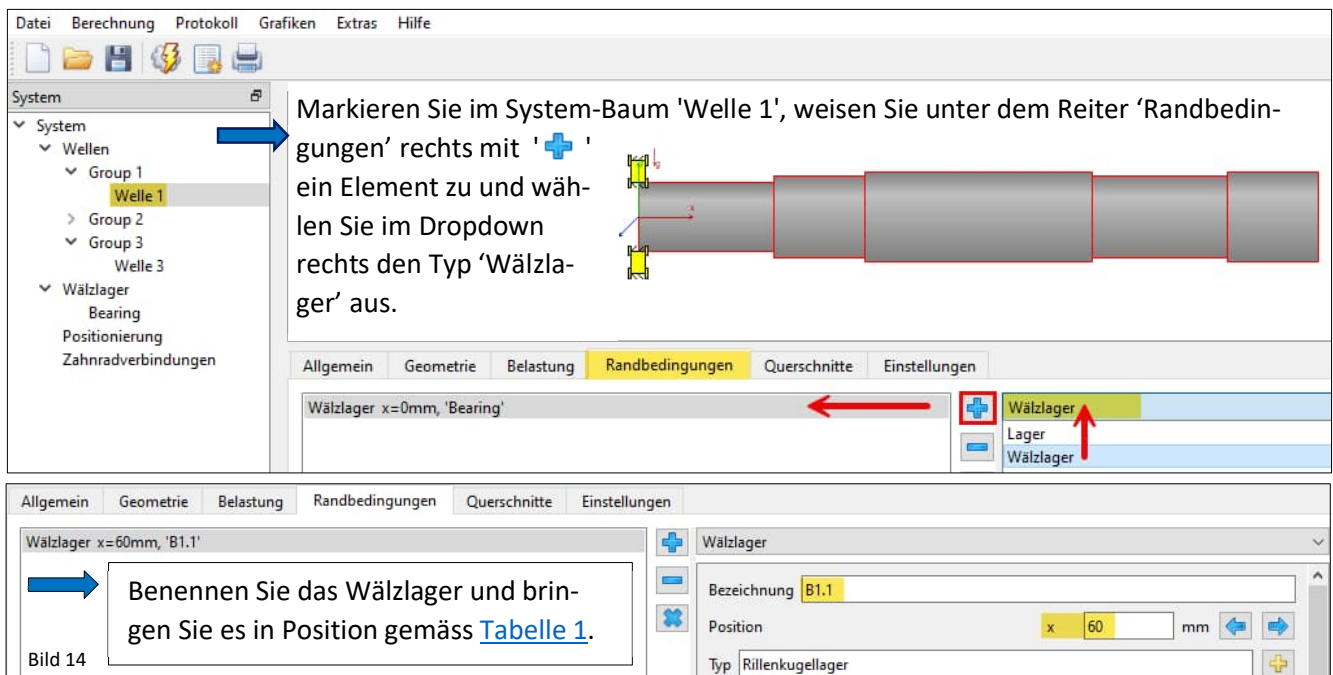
Datei Berechnung Protokoll Grafiken Extras Hilfe

System
System
Wellen
Group 1
Welle 1
Group 2
Group 3
Welle 3
Wälzlager
Bearing
Positionierung
Zahnradverbindungen

Markieren Sie im System-Baum 'Welle 1', weisen Sie unter dem Reiter ‘Randbedingungen’ rechts mit ' ' ein Element zu und wählen Sie im Dropdown rechts den Typ ‘Wälzlager’ aus.

Allgemein | Geometrie | Belastung | Randbedingungen | Querschnitte | Einstellungen

Wälzlager x=0mm, 'Bearing'

Wälzlager
Lager
Wälzlager

Allgemein | Geometrie | Belastung | Randbedingungen | Querschnitte | Einstellungen

Wälzlager x=60mm, 'B1.1'

Benennen Sie das Wälzlager und bringen Sie es in Position gemäss Tabelle 1.

Bild 14

Wälzlager
Bezeichnung B1.1
Position x 60 mm
Typ Rillenkugellager